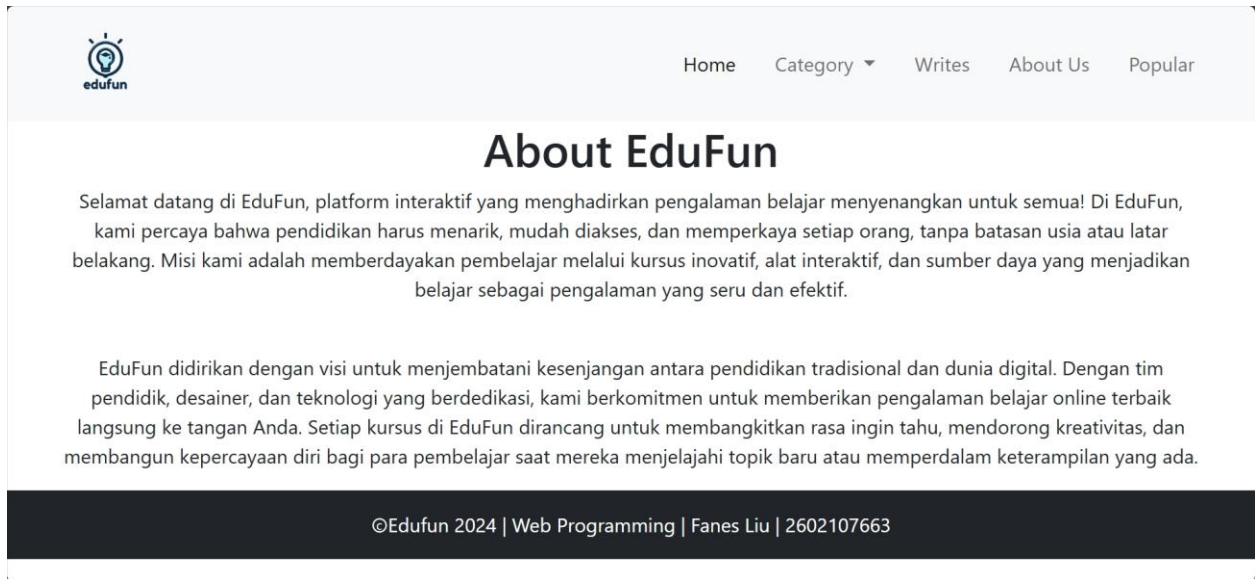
edufun

Home Category ▾ Writes About Us Popular

About EduFun

Selamat datang di EduFun, platform interaktif yang menghadirkan pengalaman belajar menyenangkan untuk semua! Di EduFun, kami percaya bahwa pendidikan harus menarik, mudah diakses, dan memperkaya setiap orang, tanpa batasan usia atau latar belakang. Misi kami adalah memberdayakan pembelajar melalui kursus inovatif, alat interaktif, dan sumber daya yang menjadikan belajar sebagai pengalaman yang seru dan efektif.

EduFun didirikan dengan visi untuk menjembatani kesenjangan antara pendidikan tradisional dan dunia digital. Dengan tim pendidik, desainer, dan teknologi yang berdedikasi, kami berkomitmen untuk memberikan pengalaman belajar online terbaik langsung ke tangan Anda. Setiap kursus di EduFun dirancang untuk membangkitkan rasa ingin tahu, mendorong kreativitas, dan membangun kepercayaan diri bagi para pembelajar saat mereka menjelajahi topik baru atau memperdalam keterampilan yang ada.

©Edufun 2024 | Web Programming | Fanes Liu | 2602107663